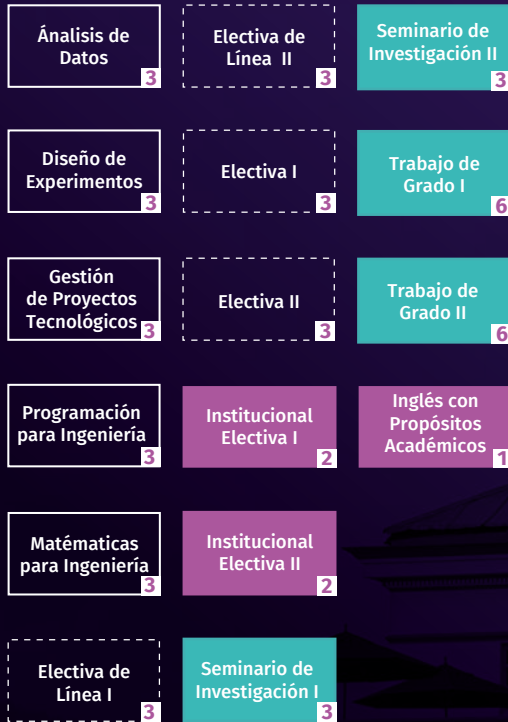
Ánalisis de Datos
3

Electiva de Línea II
3

Seminario de Investigación II
3

Diseño de Experimentos
3

Electiva I
3

Trabajo de Grado I
6

Gestión de Proyectos Tecnológicos
3

Electiva II
3

Trabajo de Grado II
6

Programación para Ingeniería
3

Institucional Electiva I
2

Inglés con Propósitos Académicos
1

Matématicas para Ingeniería
3

Institucional Electiva II
2

Electiva de Línea I
3

Seminario de Investigación I
3